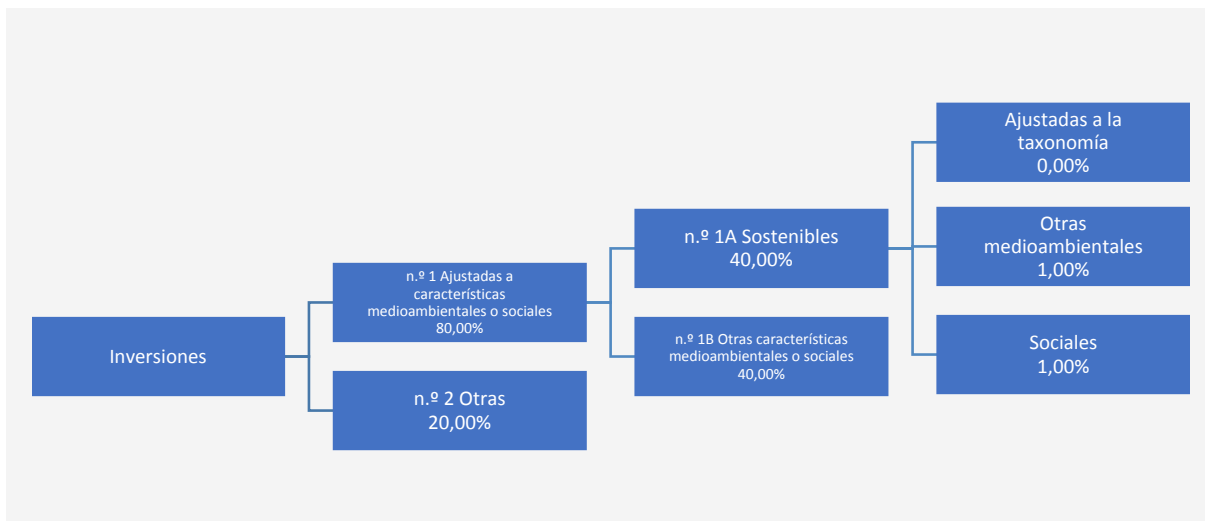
Inversiones

n.º 1 Ajustadas a características medioambientales o sociales
80,00%

n.º 2 Otras
20,00%

n.º 1A Sostenibles
40,00%

n.º 1B Otras características medioambientales o sociales
40,00%

Ajustadas a la taxonomía
0,00%

Otras medioambientales
1,00%

Sociales
1,00%